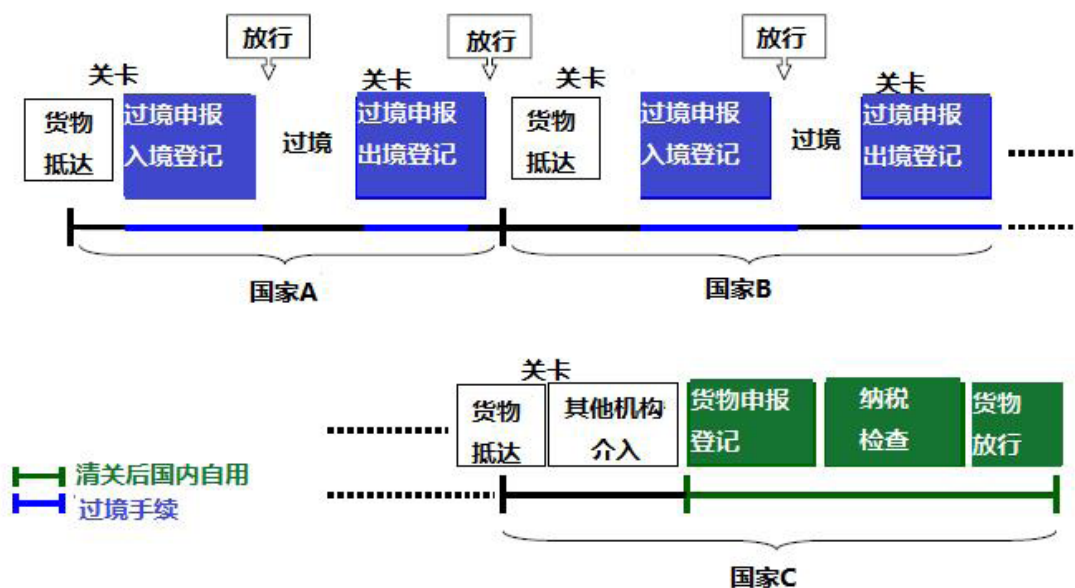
放行

放行

放行

关卡

货物抵达

过境申报入境登记

过境

关卡

过境申报出境登记

关卡

货物抵达

过境申报入境登记

过境

关卡

过境申报出境登记

······

······

国家A

国家B

关卡

······

货物抵达

其他机构介入

货物申报登记

纳税检查

货物放行

清关后国内自用

过境手续

······

国家C